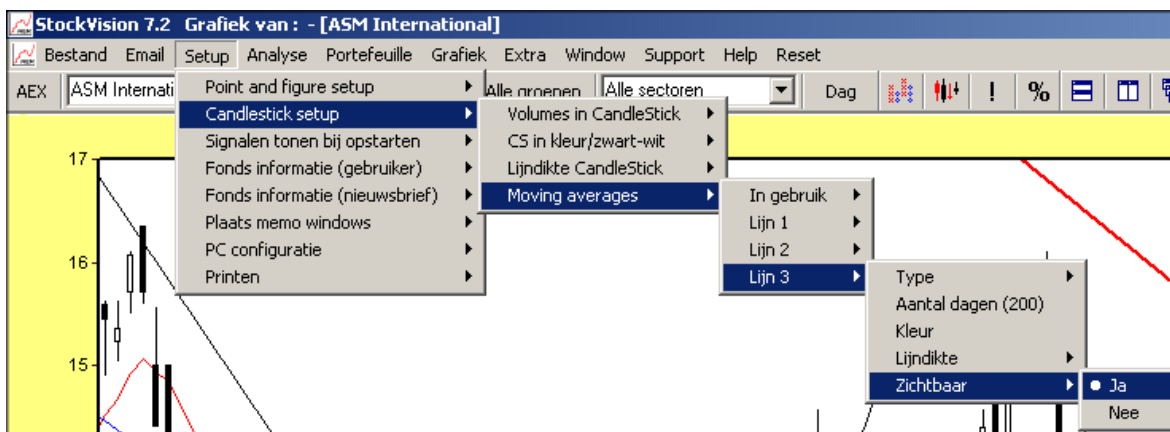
StockVision 7.2 Grafiek van : - [ASM International]

Bestand Email Setup Analyse Portefeuille Grafiek Extra Window Support Help Reset

AEX ASM Internati Alle groenen Alle sectoren Dag ! %

Point and figure setup
Candlestick setup
Signalen tonen bij opstarten
Fonds informatie (gebruiker)
Fonds informatie (nieuwsbrief)
Plaats memo windows
PC configuratie
Printen

Volumes in CandleStick
CS in kleur/zwart-wit
Lijndikte CandleStick
Moving averages

In gebruik
Lijn 1
Lijn 2
Lijn 3

Type
Aantal dagen (200)
Kleur
Lijndikte
Zichtbaar

Ja
Nee

17
16
15